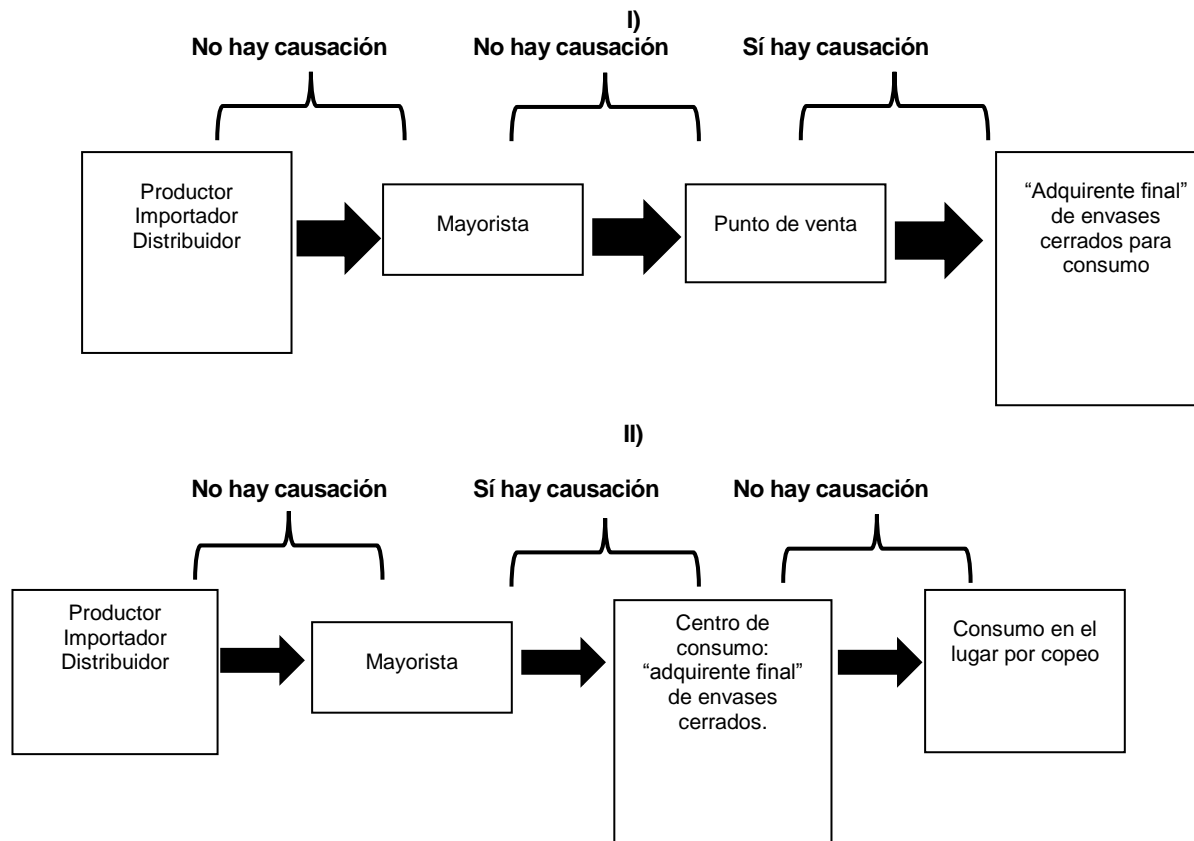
I)

No hay causación

No hay causación

Sí hay causación

Productor Importador Distribuidor

Mayorista

Punto de venta

“Adquirente final” de envases cerrados para consumo

II)

No hay causación

Sí hay causación

No hay causación

Productor Importador Distribuidor

Mayorista

Centro de consumo: “adquirente final” de envases cerrados.

Consumo en el lugar por copeo